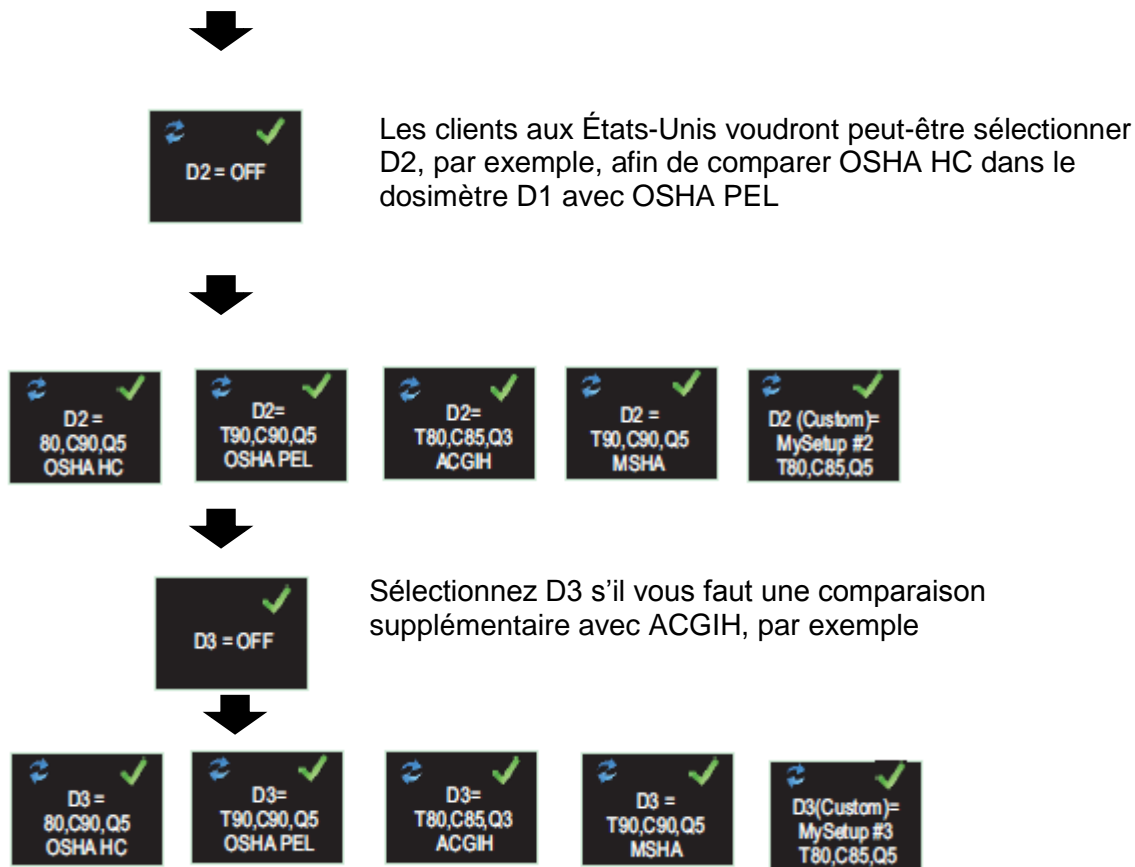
D2 = OFF

Les clients aux États-Unis voudront peut-être sélectionner D2, par exemple, afin de comparer OSHA HC dans le dosimètre D1 avec OSHA PEL

D2 = 80,C90,Q5 OSHA HC

D2= T90,C90,Q5 OSHA PEL

D2= T80,C85,Q3 ACGIH

D2 = T90,C90,Q5 MSHA

D2 (Custom)= MySetup #2 T80,C85,Q5

D3 = OFF

Sélectionnez D3 s'il vous faut une comparaison supplémentaire avec ACGIH, par exemple

D3= 80,C90,Q5 OSHA HC

D3= T90,C90,Q5 OSHA PEL

D3= T80,C85,Q3 ACGIH

D3 = T90,C90,Q5 MSHA

D3(Custom)= MySetup #3 T80,C85,Q5